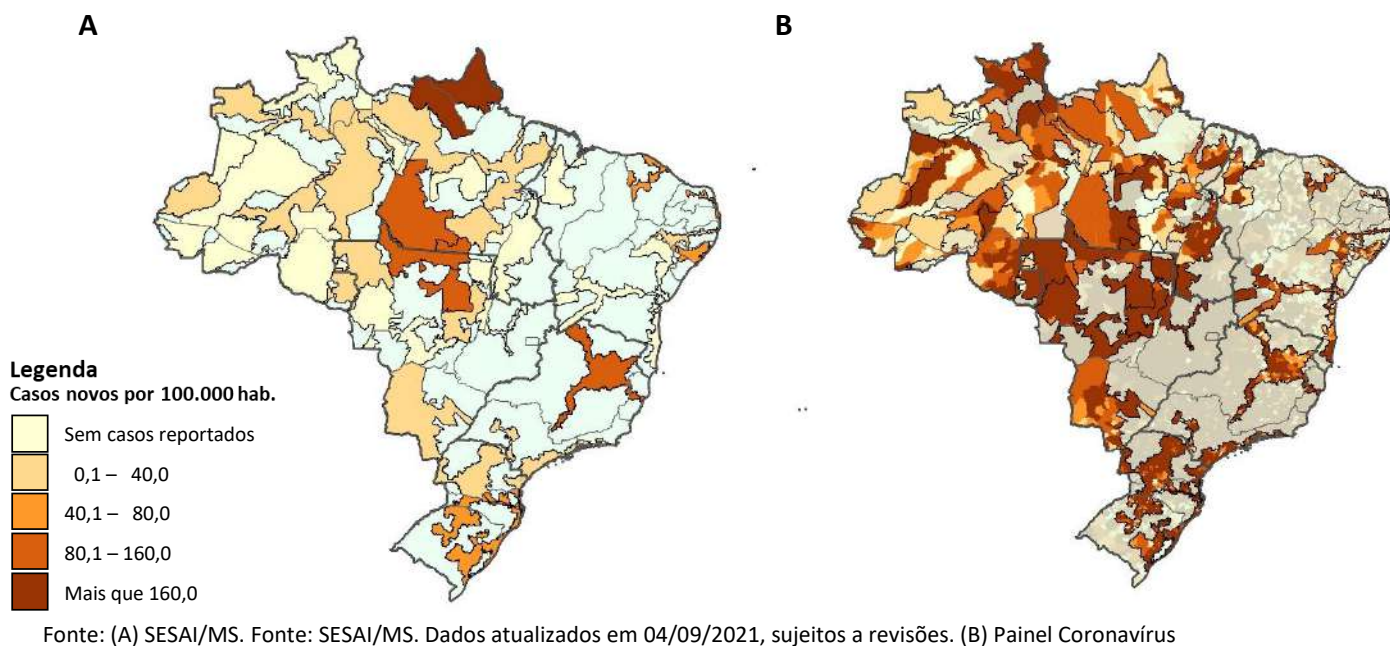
A

B

Legenda
Casos novos por 100.000 hab.

Sem casos reportados

0,1 – 40,0

40,1 – 80,0

80,1 – 160,0

Mais que 160,0

Fonte: (A) SESAI/MS. Fonte: SESAI/MS. Dados atualizados em 04/09/2021, sujeitos a revisões. (B) Painel Coronavírus